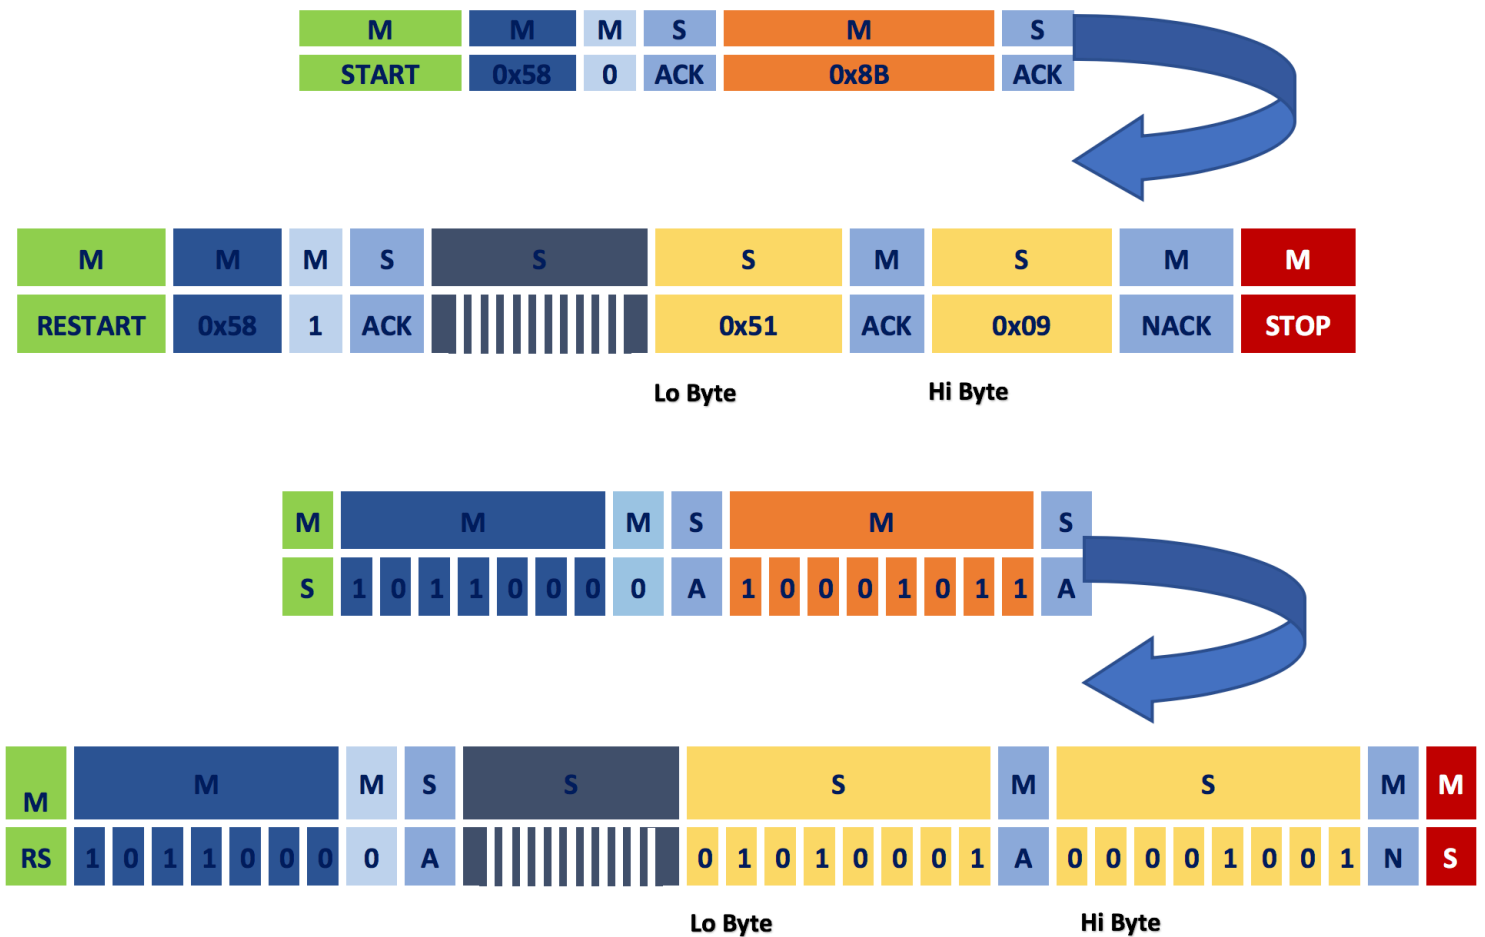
| M | M | M | S | M | S |
|---|---|---|---|---|---|
| START | 0x58 | 0 | ACK | 0x8B | ACK |

| M | M | M | S | S | S | M | S | M | M |
|---|---|---|---|---|---|---|---|---|---|
| RESTART | 0x58 | 1 | ACK | | 0x51 | ACK | 0x09 | NACK | STOP |

Lo Byte Hi Byte

| M | M | M | S | M | S |
|---|---|---|---|---|---|
| S | 1 0 1 1 0 0 0 | 0 | A | 1 0 0 0 1 0 1 1 | A |

| M | M | M | S | S | S | M | S | M | M |
|---|---|---|---|---|---|---|---|---|---|
| RS | 1 0 1 1 0 0 0 | 0 | A | | 0 1 0 1 0 0 0 1 | A | 0 0 0 0 1 0 0 1 | N | S |

Lo Byte Hi Byte